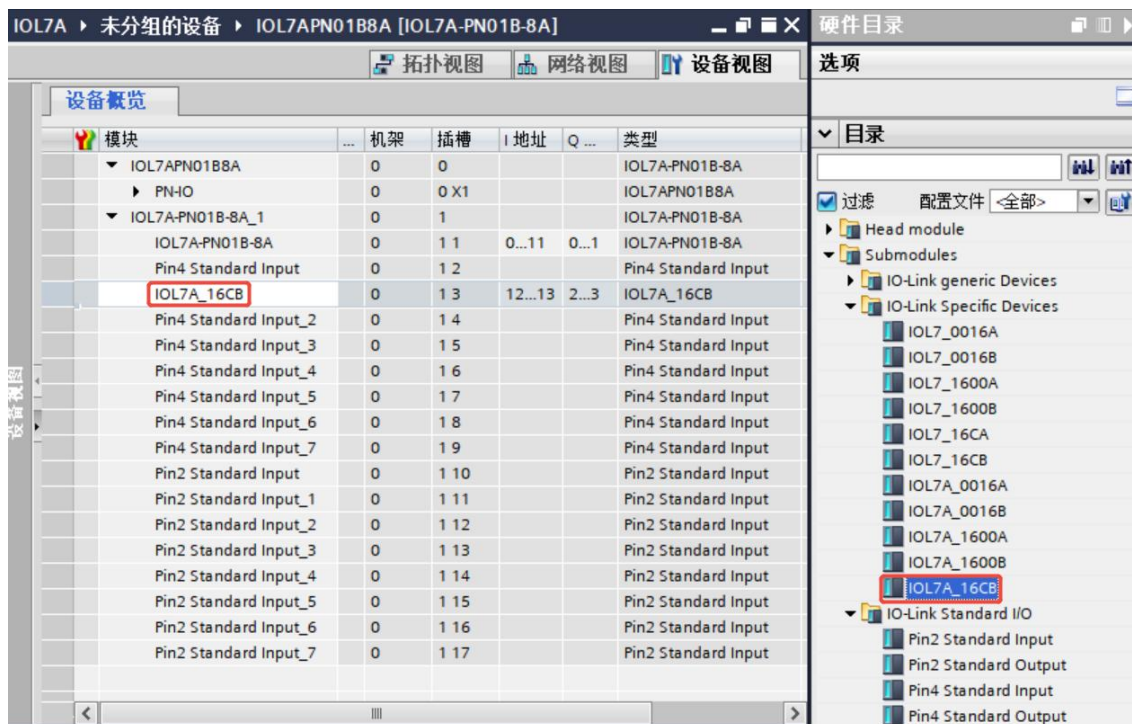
IOL7A ▸ 未分组的设备 ▸ IOL7APN01B8A [IOL7A-PN01B-8A]

拓扑视图 网络视图 设备视图

设备概览

| 模块 | ... | 机架 | 插槽 | I 地址 | Q ... | 类型 |
|---|---|---|---|---|---|---|
| IOL7APN01B8A | | 0 | 0 | | | IOL7A-PN01B-8A |
| PN-IO | | 0 | 0 X1 | | | IOL7APN01B8A |
| IOL7A-PN01B-8A_1 | | 0 | 1 | | | IOL7A-PN01B-8A |
| IOL7A-PN01B-8A | | 0 | 1 1 | 0...11 | 0...1 | IOL7A-PN01B-8A |
| Pin4 Standard Input | | 0 | 1 2 | | | Pin4 Standard Input |
| IOL7A_16CB | | 0 | 1 3 | 12...13 | 2...3 | IOL7A_16CB |
| Pin4 Standard Input_2 | | 0 | 1 4 | | | Pin4 Standard Input |
| Pin4 Standard Input_3 | | 0 | 1 5 | | | Pin4 Standard Input |
| Pin4 Standard Input_4 | | 0 | 1 6 | | | Pin4 Standard Input |
| Pin4 Standard Input_5 | | 0 | 1 7 | | | Pin4 Standard Input |
| Pin4 Standard Input_6 | | 0 | 1 8 | | | Pin4 Standard Input |
| Pin4 Standard Input_7 | | 0 | 1 9 | | | Pin4 Standard Input |
| Pin2 Standard Input | | 0 | 1 10 | | | Pin2 Standard Input |
| Pin2 Standard Input_1 | | 0 | 1 11 | | | Pin2 Standard Input |
| Pin2 Standard Input_2 | | 0 | 1 12 | | | Pin2 Standard Input |
| Pin2 Standard Input_3 | | 0 | 1 13 | | | Pin2 Standard Input |
| Pin2 Standard Input_4 | | 0 | 1 14 | | | Pin2 Standard Input |
| Pin2 Standard Input_5 | | 0 | 1 15 | | | Pin2 Standard Input |
| Pin2 Standard Input_6 | | 0 | 1 16 | | | Pin2 Standard Input |
| Pin2 Standard Input_7 | | 0 | 1 17 | | | Pin2 Standard Input |

设备视图

硬件目录
选项
目录
过滤 配置文件 <全部>
Head module
Submodules
IO-Link generic Devices
IO-Link Specific Devices
IOL7_0016A
IOL7_0016B
IOL7_1600A
IOL7_1600B
IOL7_16CA
IOL7_16CB
IOL7A_0016A
IOL7A_0016B
IOL7A_1600A
IOL7A_1600B
IOL7A_16CB
IO-Link Standard I/O
Pin2 Standard Input
Pin2 Standard Output
Pin4 Standard Input
Pin4 Standard Output